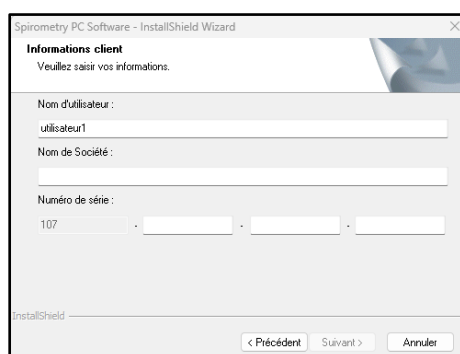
Spirometry PC Software - InstallShield Wizard

Informations client

Veuillez saisir vos informations.

Nom d'utilisateur :

utilisateur1

Nom de Société :

Numéro de série :

107 - - -

InstallShield

< Précédent Suivant > Annuler